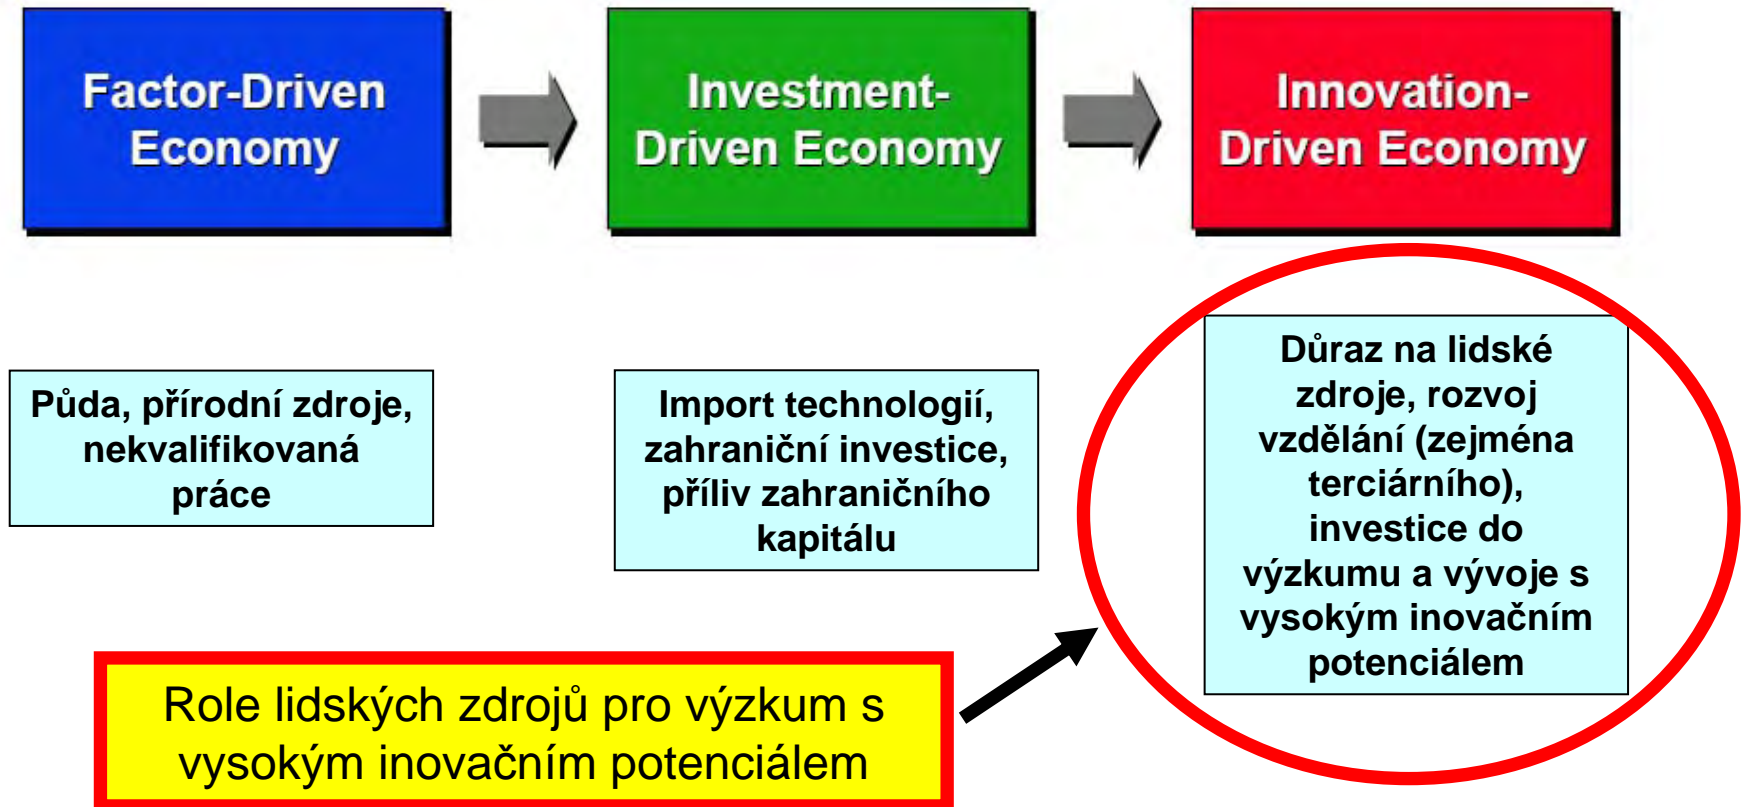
Factor-Driven Economy

Investment-Driven Economy

Innovation-Driven Economy

Půda, přírodní zdroje, nekvalifikovaná práce

Import technologií, zahraniční investice, příliv zahraničního kapitálu

Důraz na lidské zdroje, rozvoj vzdělání (zejména terciárního), investice do výzkumu a vývoje s vysokým inovačním potenciálem

Role lidských zdrojů pro výzkum s vysokým inovačním potenciálem